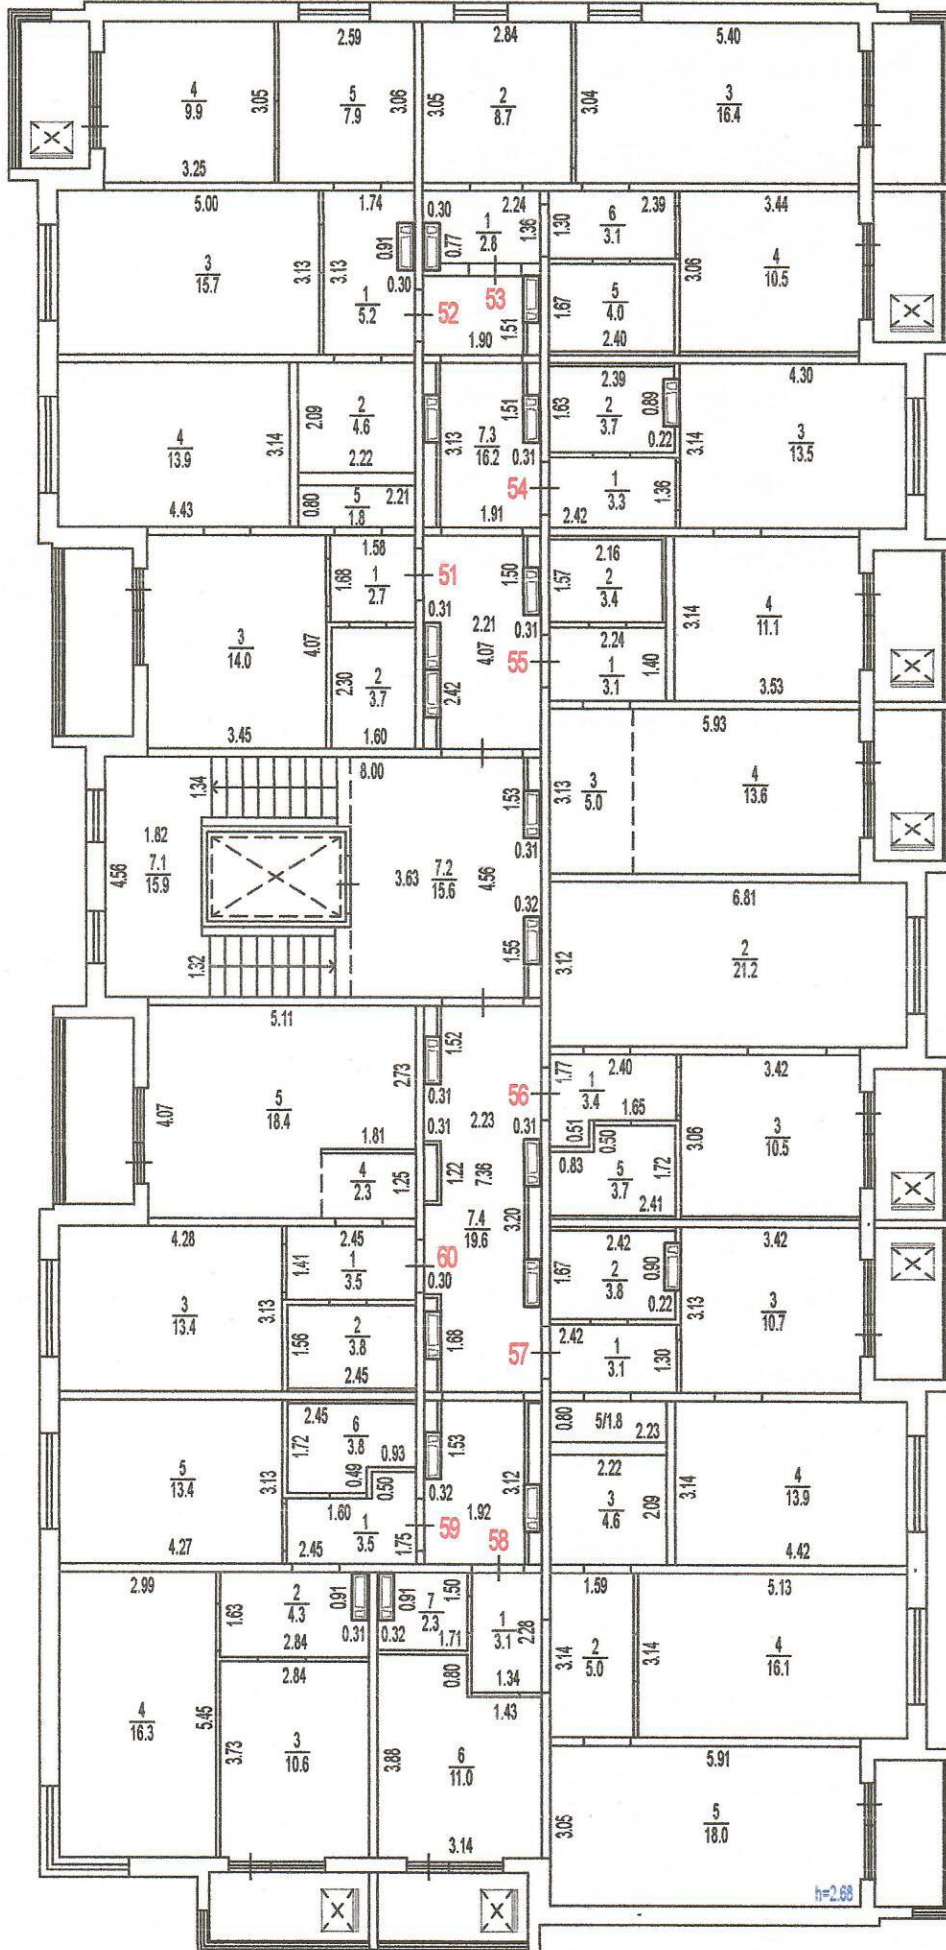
2.59 2.84 5.40

$\frac{4}{9.9}$ 3.05 $\frac{5}{7.9}$ 3.06 3.05 $\frac{2}{8.7}$ 3.04 $\frac{3}{16.4}$

3.25

5.00 1.74 0.30 2.24 2.39 3.44

$\frac{3}{15.7}$ 3.13 3.13 0.91 0.30 $\frac{1}{5.2}$ 0.77 $\frac{1}{2.8}$ 1.36 1.30 $\frac{6}{3.1}$ 3.06 $\frac{4}{10.5}$

52 53 1.51 1.67 $\frac{5}{4.0}$

1.90 2.40

2.39 4.30

$\frac{4}{13.9}$ 3.14 2.09 $\frac{2}{4.6}$ 3.13 $\frac{7.3}{16.2}$ 1.51 1.63 $\frac{2}{3.7}$ 0.89 3.14 $\frac{3}{13.5}$

2.22 0.31 0.22

0.80 $\frac{5}{1.8}$ 2.21 54 $\frac{1}{3.3}$ 1.36

4.43 1.91 2.42

1.58 2.16

1.68 $\frac{1}{2.7}$ 51 1.50 1.57 $\frac{2}{3.4}$

$\frac{3}{14.0}$ 4.07 0.31 2.21 0.31 3.14 $\frac{4}{11.1}$

2.30 $\frac{2}{3.7}$ 2.42 4.07 55 2.24 $\frac{1}{3.1}$ 1.40

3.45 1.60 3.53

8.00 5.93

1.34 1.53 3.13 $\frac{3}{5.0}$ $\frac{4}{13.6}$

1.82 0.31

4.56 $\frac{7.1}{15.9}$ 3.63 $\frac{7.2}{15.6}$ 4.56

0.32 6.81

1.32 1.55 3.12 $\frac{2}{21.2}$

5.11

1.52 1.77 2.40 3.42

4.07 $\frac{5}{18.4}$ 2.73 0.31 56 $\frac{1}{3.4}$ 1.65

0.31 2.23 0.31 0.51 0.50 3.06 $\frac{3}{10.5}$

1.81 0.83 $\frac{5}{3.7}$ 1.72

$\frac{4}{2.3}$ 1.25 1.22 7.36 3.20 2.41

4.28 2.45 $\frac{7.4}{19.6}$ 2.42 3.42

$\frac{3}{13.4}$ 3.13 1.41 $\frac{1}{3.5}$ 60 0.30 1.67 $\frac{2}{3.8}$ 0.90 0.22 3.13 $\frac{3}{10.7}$

1.56 $\frac{2}{3.8}$ 1.68 57 2.42 $\frac{1}{3.1}$ 1.30

2.45

2.45 0.80 5/1.8 2.23

1.72 $\frac{6}{3.8}$ 0.93 1.53 2.22

$\frac{5}{13.4}$ 3.13 0.49 0.50 3.12 $\frac{3}{4.6}$ 2.09 3.14 $\frac{4}{13.9}$

0.32 1.92

1.60 $\frac{1}{3.5}$ 1.75 59 58

4.27 2.45 4.42

2.99 1.59 5.13

1.63 $\frac{2}{4.3}$ 0.91 0.31 0.32 0.91 $\frac{7}{2.3}$ 1.50 1.71 $\frac{1}{3.1}$ 2.28 3.14 $\frac{2}{5.0}$ 3.14 $\frac{4}{16.1}$

2.84 0.80 1.34

$\frac{4}{16.3}$ 5.45 2.84 1.43

3.73 $\frac{3}{10.6}$ 3.88 $\frac{6}{11.0}$ 5.91

3.05 $\frac{5}{18.0}$

3.14

h=2.68